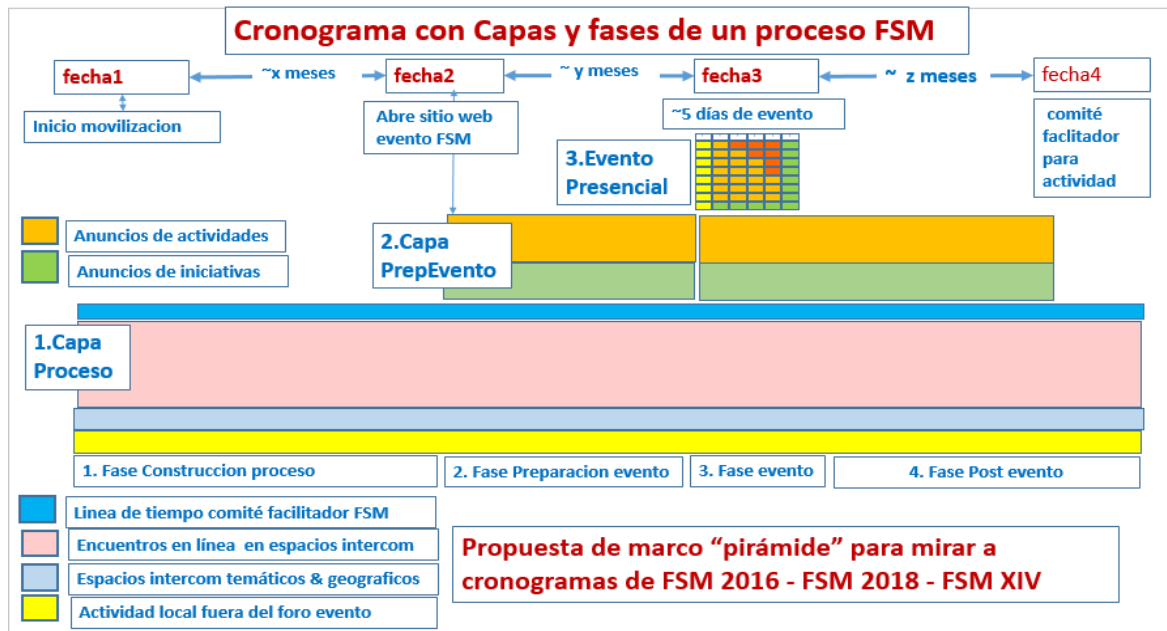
Cronograma con Capas y fases de un proceso FSM

fecha1 ~x meses fecha2 ~ y meses fecha3 ~ z meses fecha4

Inicio movilizacion

Abre sitio web evento FSM

~5 días de evento

comité facilitador para actividad

3.Evento Presencial

Anuncios de actividades

Anuncios de iniciativas

2.Capa PrepEvento

1.Capa Proceso

1. Fase Construccion proceso

2. Fase Preparacion evento

3. Fase evento

4. Fase Post evento

Linea de tiempo comité facilitador FSM

Encuentros en línea en espacios intercom

Espacios intercom temáticos & geograficos

Actividad local fuera del foro evento

Propuesta de marco “pirámide” para mirar a cronogramas de FSM 2016 - FSM 2018 - FSM XIV